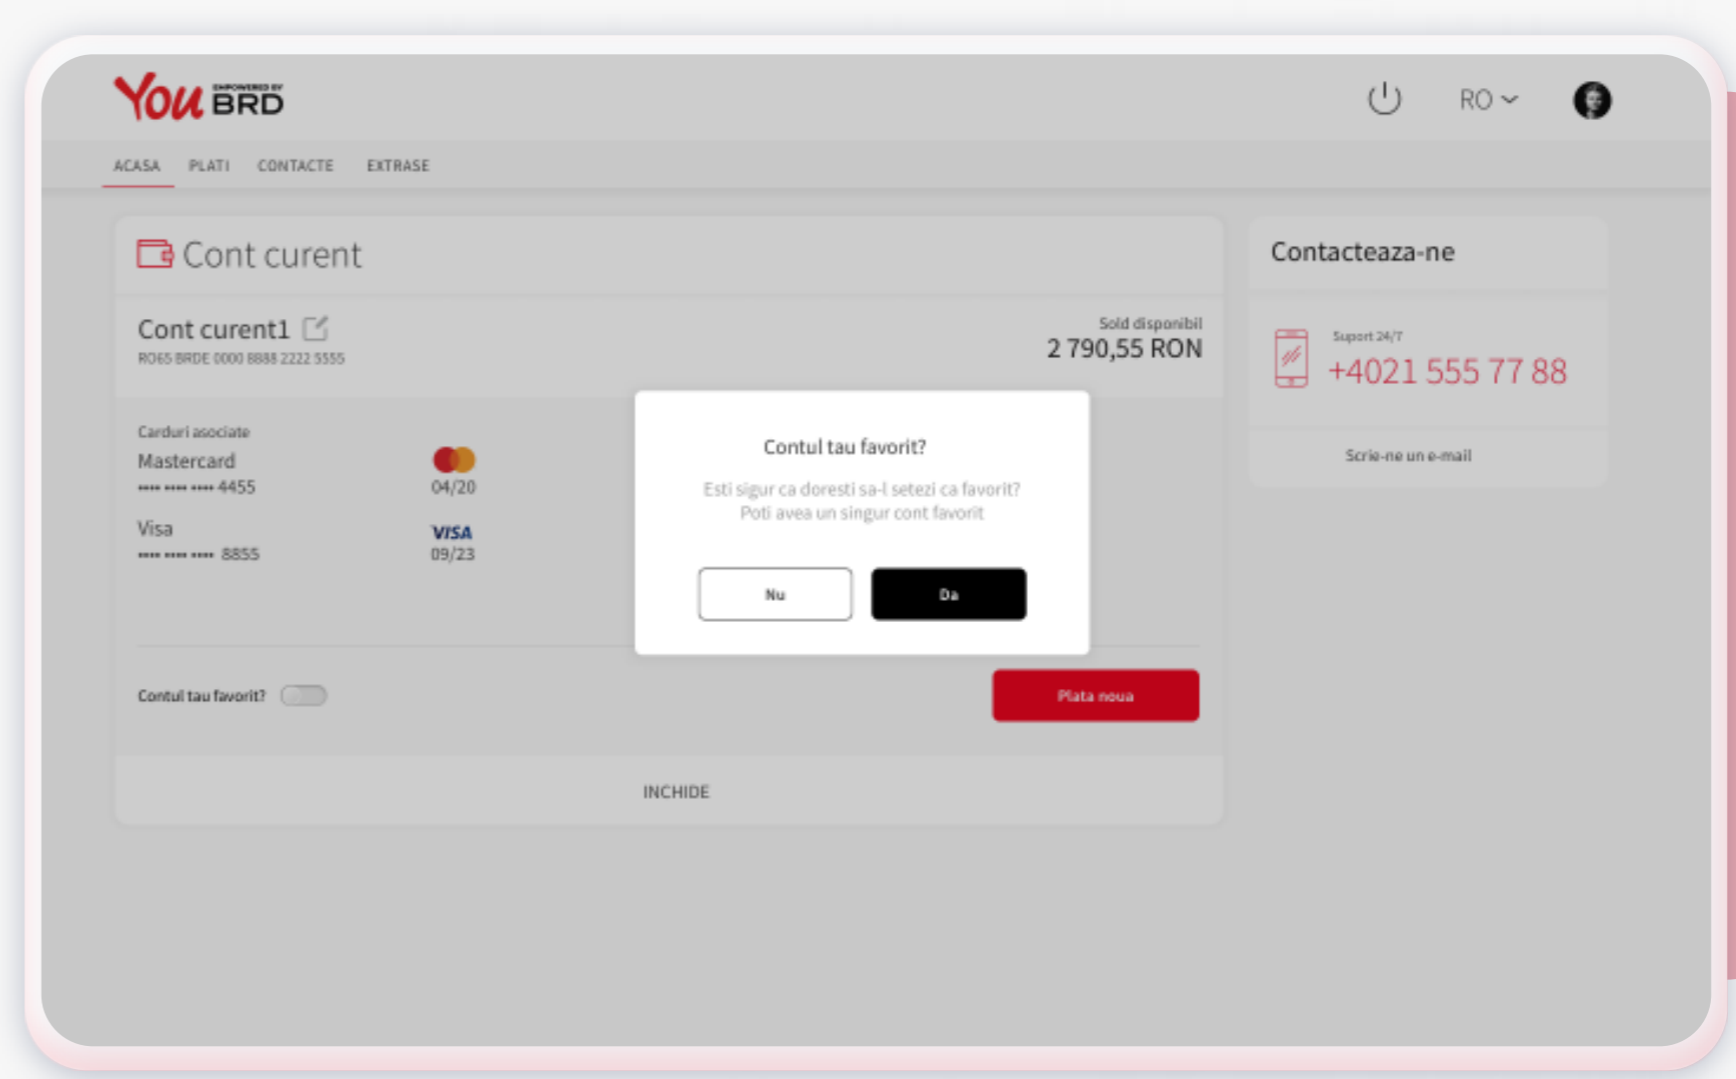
You EMPOWERED BY BRD

RO

ACASA PLATI CONTACTE EXTRASE

Cont curent

Cont curent1
RO65 BRDE 0000 8888 2222 5555

Sold disponibil
2 790,55 RON

Carduri asociate
Mastercard
•••• •••• •••• 4455
04/20
Visa
•••• •••• •••• 8855
VISA
09/23

Contul tau favorit?

Esti sigur ca doresti sa-l setezi ca favorit?
Poti avea un singur cont favorit

Nu
Da

Contul tau favorit?

Plata noua

INCHIDE

Contacteaza-ne

Suport 24/7
+4021 555 77 88

Scrie-ne un e-mail